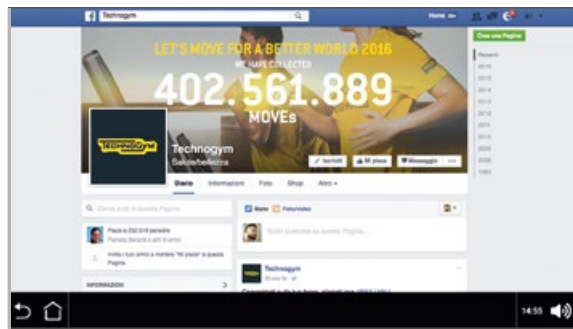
Technogym

Home

Crea una Pagina

Recenti
2016
2015
2014
2013
2012
2011
2010
2009
2008
1983

LET'S MOVE FOR A BETTER WORLD 2016
WE HAVE COLLECTED
402.561.889
MOVEs

TECHNOGYM

Technogym
Salute/bellezza

Iscriviti
Mi piace
Messaggio
...

Diario
Informazioni
Foto
Shop
Altro

Cerca post in questa Pagina

Piace a 202.018 persone
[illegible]

Invita i tuoi amici a mettere "Mi piace" a questa Pagina

INFORMAZIONI

Stato
Foto/video

Scrivi qualcosa su questa Pagina...

Technogym
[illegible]

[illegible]

14:55